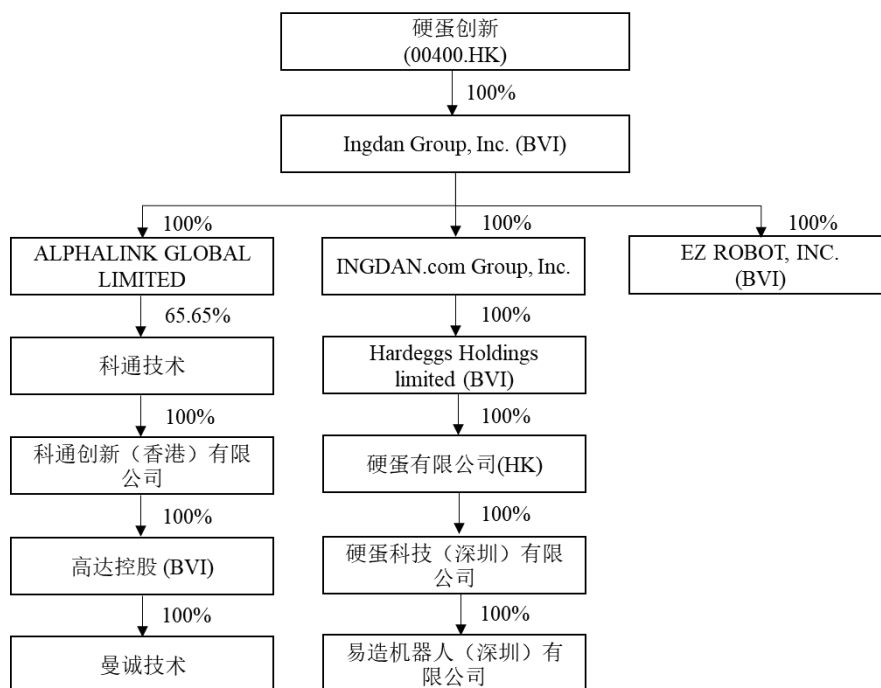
硬蛋创新
(00400.HK)

100%

Ingdan Group, Inc. (BVI)

100%

ALPHALINK GLOBAL LIMITED

65.65%

科通技术

100%

科通创新（香港）有限公司

100%

高达控股 (BVI)

100%

曼诚技术

100%

INGDAN.com Group, Inc.

100%

Hardeggs Holdings limited (BVI)

100%

硬蛋有限公司(HK)

100%

硬蛋科技（深圳）有限公司

100%

易造机器人（深圳）有限公司

100%

EZ ROBOT, INC. (BVI)